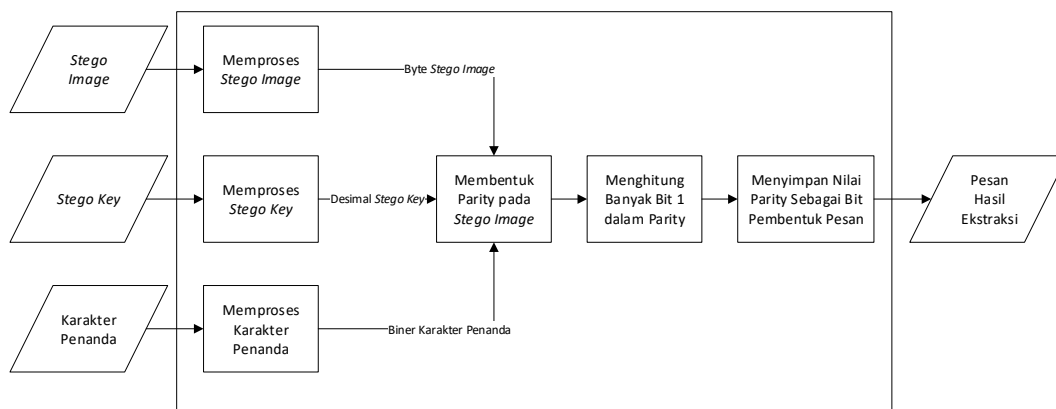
Stego Image

Memproses Stego Image

Byte Stego Image

Stego Key

Memproses Stego Key

Desimal Stego Key

Membentuk Parity pada Stego Image

Menghitung Banyak Bit 1 dalam Parity

Menyimpan Nilai Parity Sebagai Bit Pembentuk Pesan

Pesan Hasil Ekstraksi

Karakter Penanda

Memproses Karakter Penanda

Biner Karakter Penanda